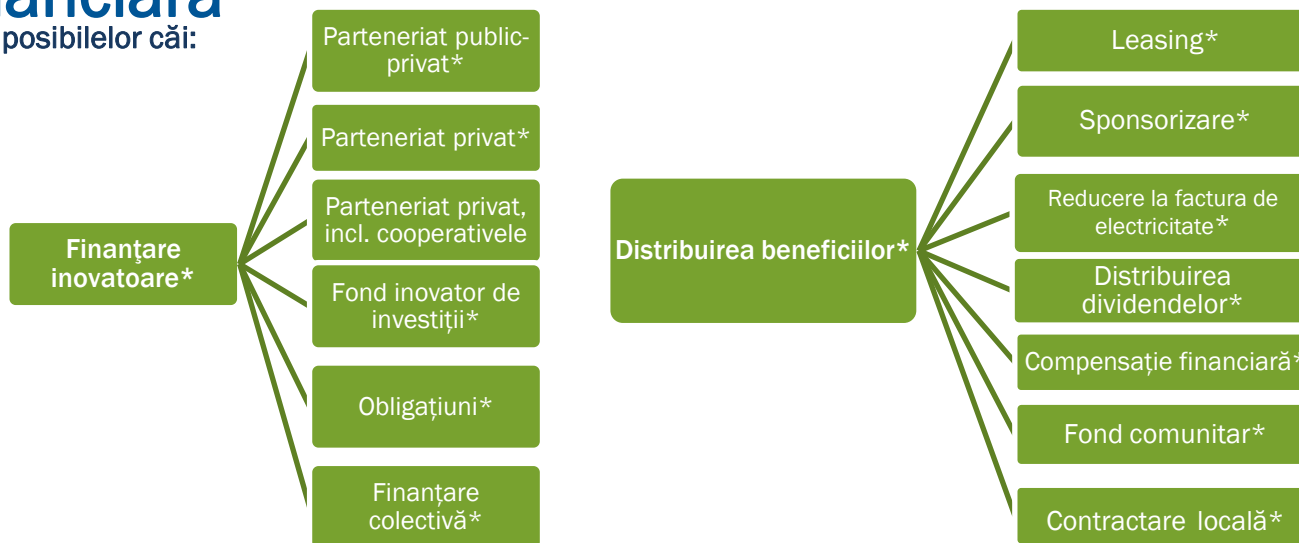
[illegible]anciară
posibilelor căi:

Finanţare inovatoare*

Parteneriat public-privat*

Parteneriat privat*

Parteneriat privat, incl. cooperativele

Fond inovator de investiții*

Obligațiuni*

Finanțare colectivă*

Distribuirea beneficiilor*

Leasing*

Sponsorizare*

Reducere la factura de electricitate*

Distribuirea dividendelor*

Compensație financiară*

Fond comunitar*

Contractare locală*